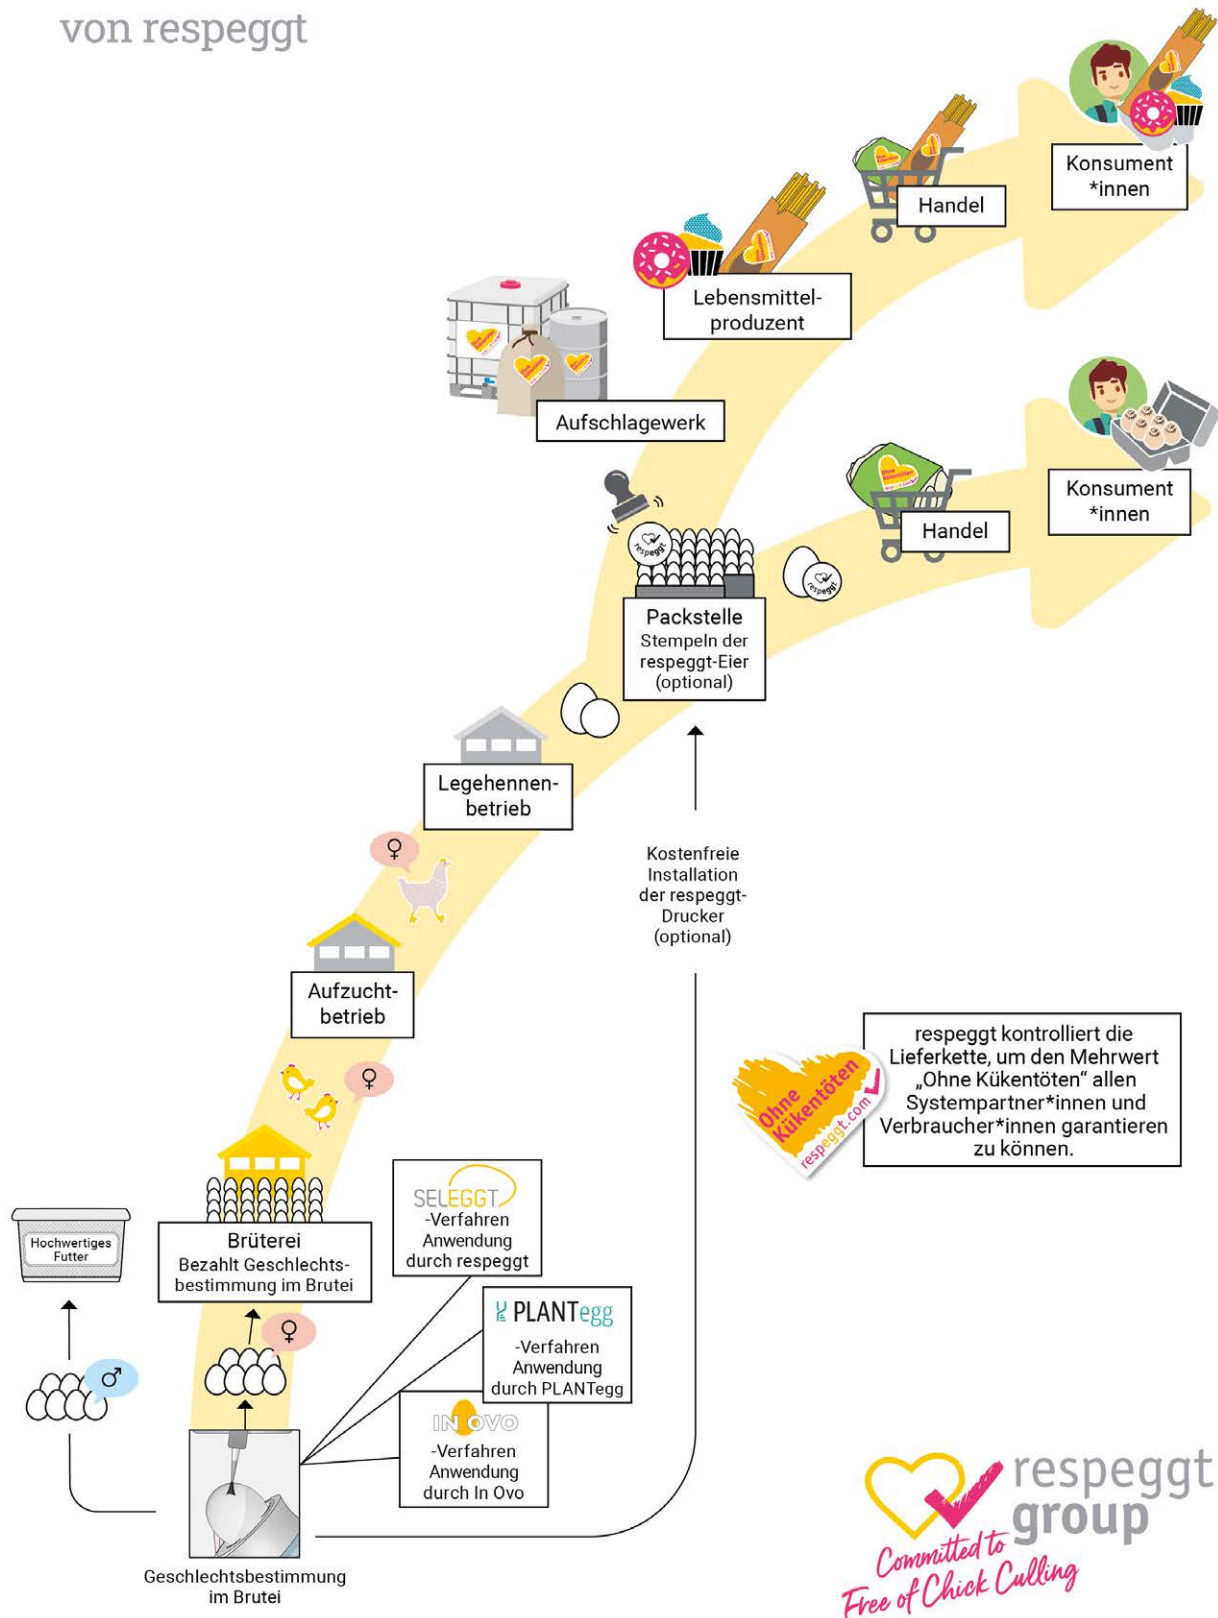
von respeggt

Konsument *innen

Handel

Lebensmittelproduzent

Aufschlagewerk

Konsument *innen

Handel

respeggt

Packstelle
Stempeln der respeggt-Eier (optional)

Legehennenbetrieb

♀

Kostenfreie Installation der respeggt-Drucker (optional)

Aufzuchtbetrieb

♀

respeggt kontrolliert die Lieferkette, um den Mehrwert „Ohne Kükentöten" allen Systempartner*innen und Verbraucher*innen garantieren zu können.

Ohne Kükentöten
respeggt.com

Hochwertiges Futter

Brüterei
Bezahlt Geschlechtsbestimmung im Brutei

SELEGGT
-Verfahren Anwendung durch respeggt

PLANTegg
-Verfahren Anwendung durch PLANTegg

♀

♂

IN OVO
-Verfahren Anwendung durch In Ovo

Geschlechtsbestimmung im Brutei

respeggt group
Committed to Free of Chick Culling